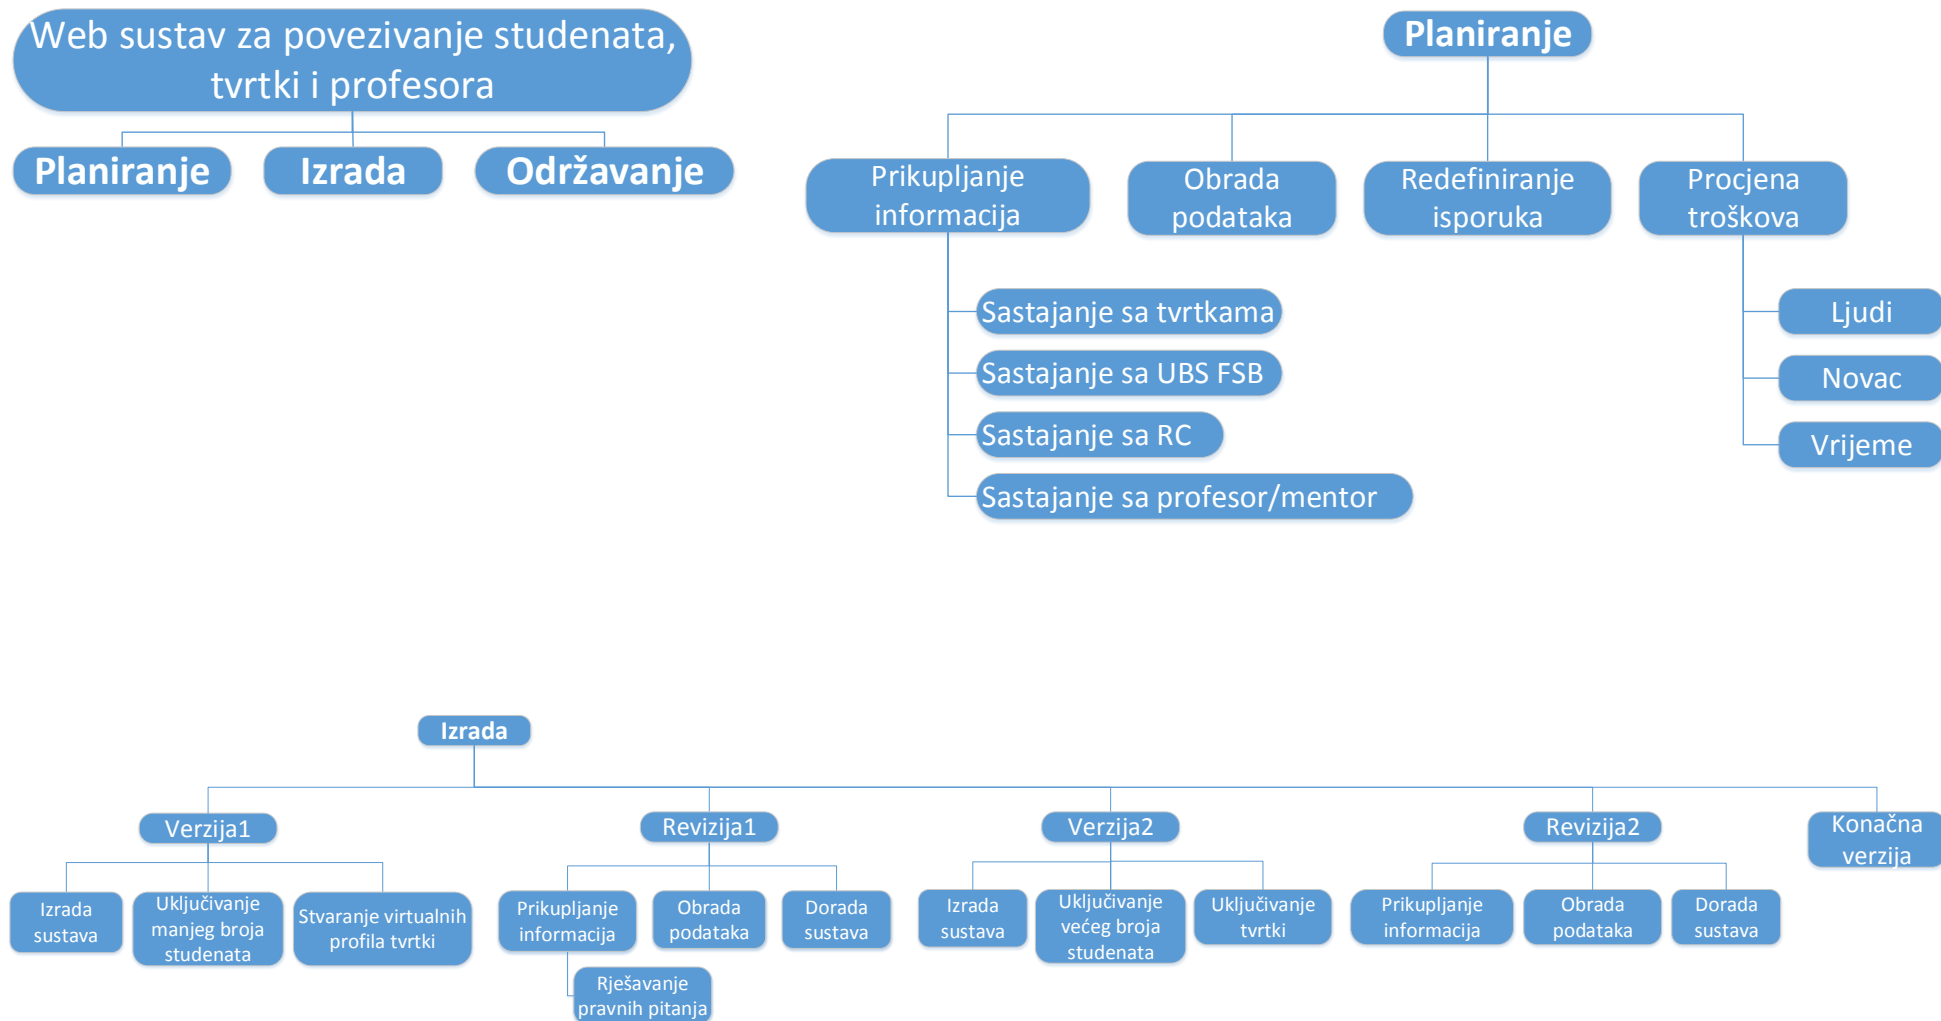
Web sustav za povezivanje studenata, tvrtki i profesora

Planiranje

Izrada

Održavanje

Planiranje

Prikupljanje informacija

Obrada podataka

Redefiniranje isporuka

Procjena troškova

Sastajanje sa tvrtkama

Sastajanje sa UBS FSB

Sastajanje sa RC

Sastajanje sa profesor/mentor

Ljudi

Novac

Vrijeme

Izrada

Verzija1

Revizija1

Verzija2

Revizija2

Konačna verzija

Izrada sustava

Uključivanje manjeg broja studenata

Stvaranje virtualnih profila tvrtki

Prikupljanje informacija

Obrada podataka

Dorada sustava

Rješavanje pravnih pitanja

Izrada sustava

Uključivanje većeg broja studenata

Uključivanje tvrtki

Prikupljanje informacija

Obrada podataka

Dorada sustava